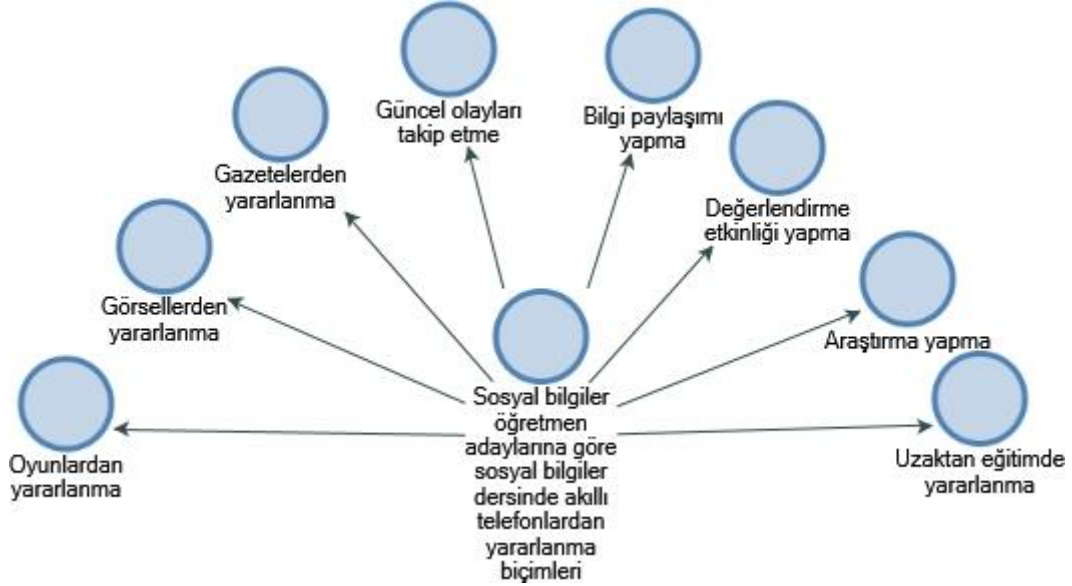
Güncel olayları takip etme

Bilgi paylaşımı yapma

Gazetelerden yararlanma

Değerlendirme etkinliği yapma

Görsellerden yararlanma

Araştırma yapma

Sosyal bilgiler öğretmen adaylarına göre sosyal bilgiler dersinde akıllı telefonlardan yararlanma biçimleri

Oyunlardan yararlanma

Uzaktan eğitimde yararlanma